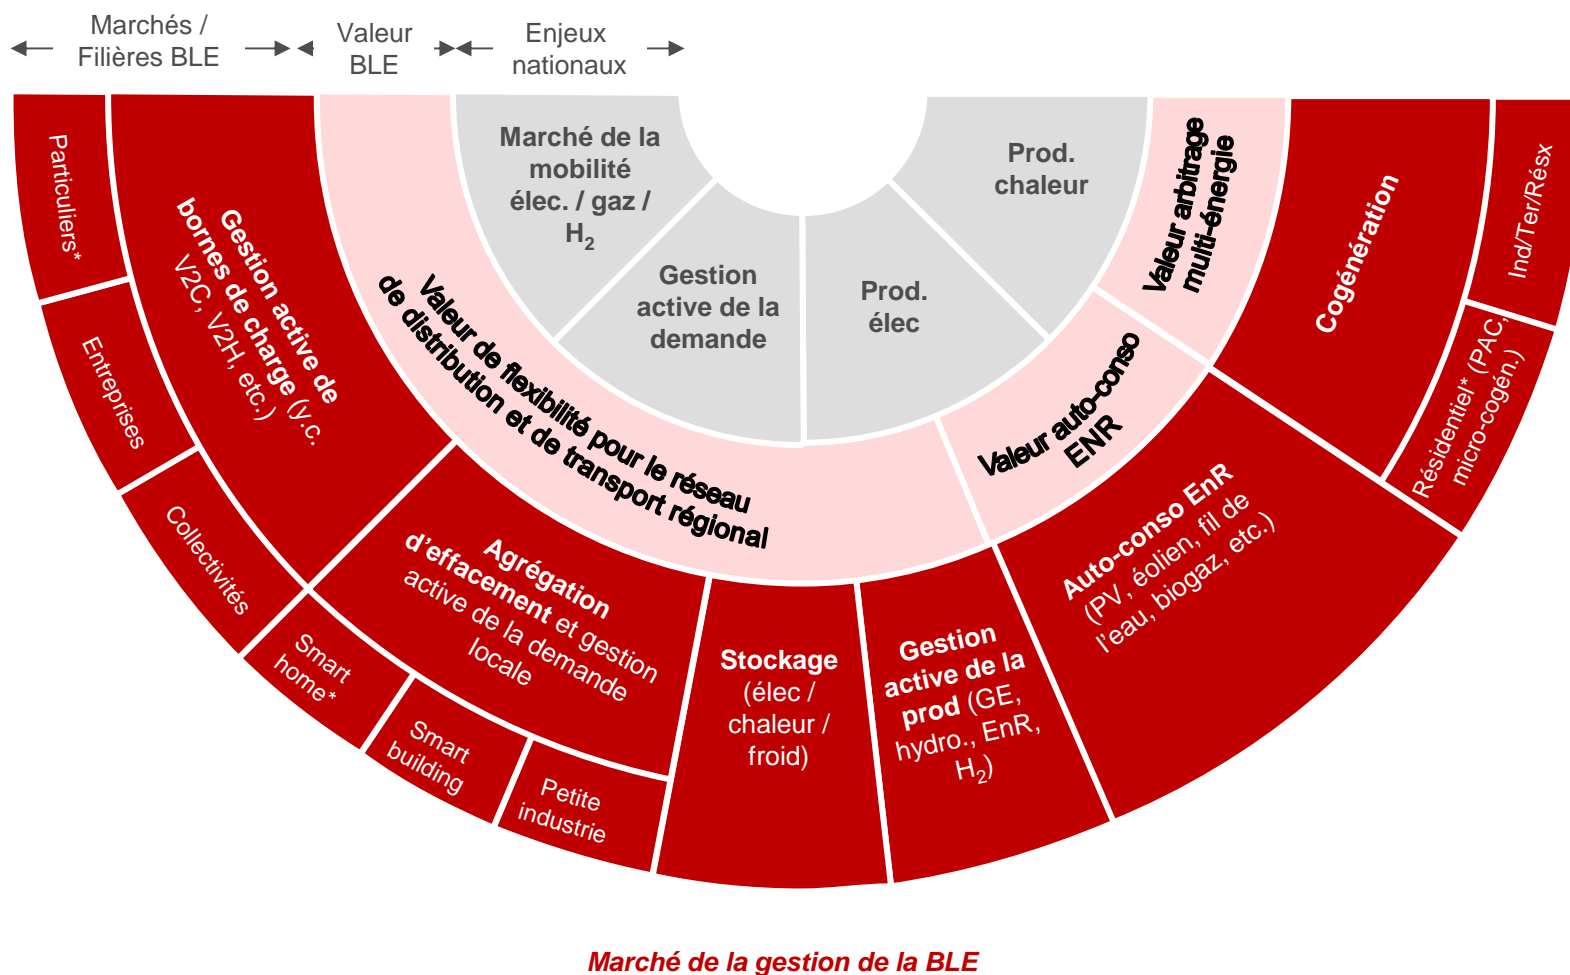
Marchés / Filières BLE

Valeur BLE

Enjeux nationaux

Marché de la mobilité élec. / gaz / $H_2$

Gestion active de la demande

Prod. élec

Prod. chaleur

Valeur arbitrage multi-énergie

Valeur auto-conso ENR

Valeur de flexibilité pour le réseau de distribution et de transport régional

Particuliers*

Entreprises

Collectivités

Gestion active de bornes de charge (y.c. V2C, V2H, etc.)

Agrégation d'effacement et gestion active de la demande locale

Smart home*

Smart building

Petite industrie

Stockage (élec / chaleur / froid)

Gestion active de la prod (GE, hydro., EnR, $H_2$)

Auto-conso EnR (PV, éolien, fil de l'eau, biogaz, etc.)

Cogénération

Ind/Ter/Résx

Résidentiel* (PAC, micro-cogén.)

Marché de la gestion de la BLE